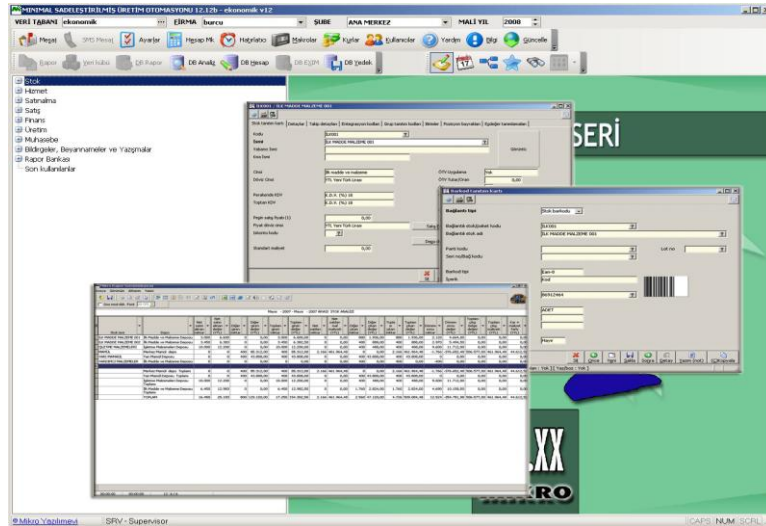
MİNİMAL SADELEŞTİRİLMİŞ ÜRETİM OTOMASYONU 12.12b - ekonomik v12

VERİ TABANI ekonomik | FİRMA burcu | ŞUBE ANA MERKEZ | MALİ YIL 2000

Mesaj | SMS Mesaj | Ayarlar | Hesap Mk | Hatırlatıcı | Makrolar | Kurlar | Kullanıcılar | Yardım | Bilgi | Güncelle

Rapor | Veri kaba | DB Rapor | DB Analiz | DB Hesap | DB EXİM | DB Yedek

Stok
Hizmet
Satınalma
Satış
Finans
Üretim
Muhasebe
Bildirgeler, Beyannameler ve Yazışmalar
Rapor Bankası
Son kullanılanlar

SERİ

Barkod tanıtım kartı

Bağlantı tipi | Stok barkodu
Bağlantılı stok/paket kodu | İLK001
Bağlantılı stok adı | İLK MADDE MALZEME 001
Parti kodu
Lot no
Seri no/Bağ kodu
Barkod tipi | Ean-8
Şekli | Kodl
ADET
Mayıs

Stok kodu | İLK001
İsmi | İLK MADDE MALZEME 001

Mayıs - 2007 Mayıs - 2007 MADDE STOK ANALİZİ

.XX
RO

Mikro Yazılımevi | SRV - Supervisor | CAPS NUM SCRL